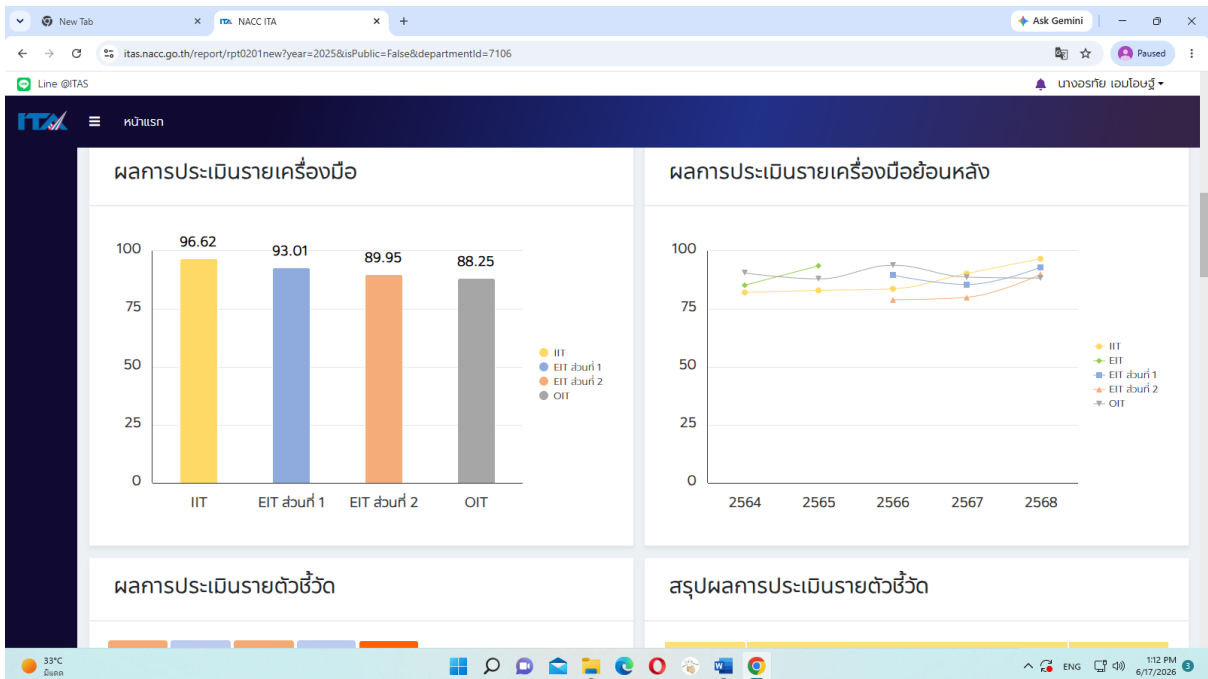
New Tab
NACC ITA
Ask Gemini
itas.nacc.go.th/report/rpt0201new?year=2025&isPublic=False&departmentId=7106
Paused
Line @ITAS
นางอรทัย เอมโอษฐ์
ITA
หน้าแรก

ผลการประเมินรายเครื่องมือ

| | IIT | EIT ส่วนที่ 1 | EIT ส่วนที่ 2 | OIT |
|---|---|---|---|---|
| | 96.62 | 93.01 | 89.95 | 88.25 |

100
75
50
25
0
IIT
EIT ส่วนที่ 1
EIT ส่วนที่ 2
OIT

ผลการประเมินรายเครื่องมือย้อนหลัง

100
75
50
25
0
2564
2565
2566
2567
2568
IIT
EIT
EIT ส่วนที่ 1
EIT ส่วนที่ 2
OIT

ผลการประเมินรายตัวชี้วัด

สรุปผลการประเมินรายตัวชี้วัด

33°C
มีแดด
ENG
1:12 PM
6/17/2026
3